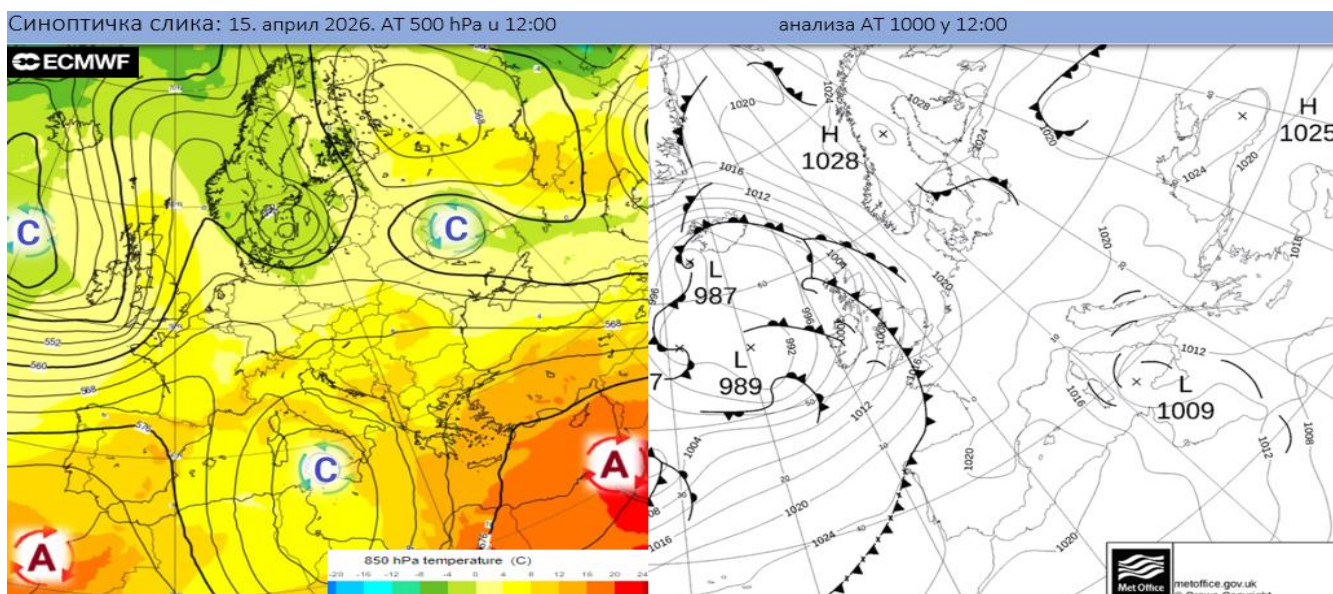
Синоптичка слика: 15. април 2026. AT 500 hPa и 12:00

анализа AT 1000 у 12:00

ECMWF

C
C
C
A
A

552
560
568
576
568

850 hPa temperature (C)
-20 -16 -12 -8 -4 0 4 8 12 16 20 24

H
1028
H
1025
L
987
L
989
L
1009
7

1020
1024
1028
1024
1020
1016
1012
1008
1004
1000
996
992
1012
1016
1020
1024
1020
1020
1016
1012
1016
1012
1008
1020
1024
1020
1016
1004

Met Office
metoffice.gov.uk
© Crown Copyright